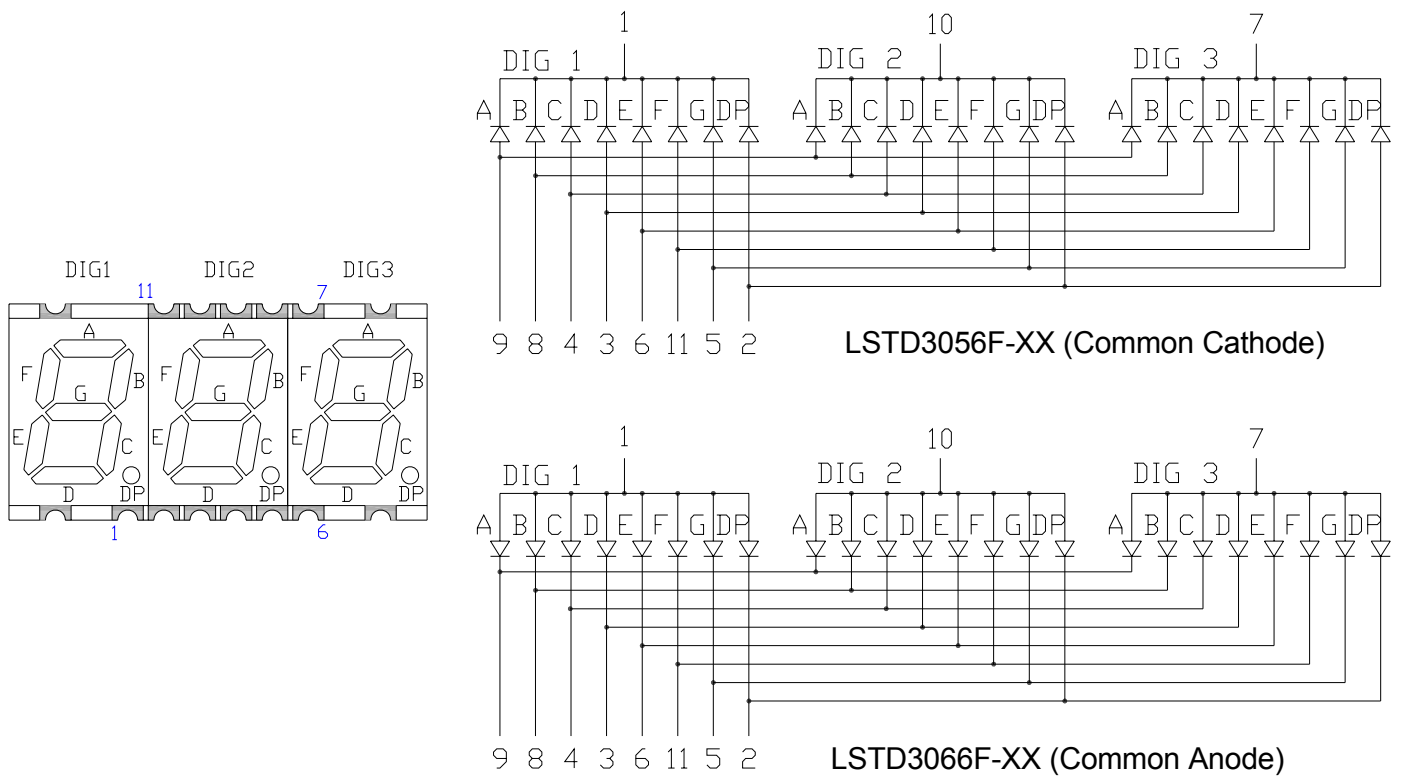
DIG1 DIG2 DIG3

11 7

A F B G E C D DP

A F B G E C D DP

A F B G E C D DP

1 6

1 10 7

DIG 1 DIG 2 DIG 3

A B C D E F G DP A B C D E F G DP A B C D E F G DP

9 8 4 3 6 11 5 2

LSTD3056F-XX (Common Cathode)

1 10 7

DIG 1 DIG 2 DIG 3

A B C D E F G DP A B C D E F G DP A B C D E F G DP

9 8 4 3 6 11 5 2

LSTD3066F-XX (Common Anode)